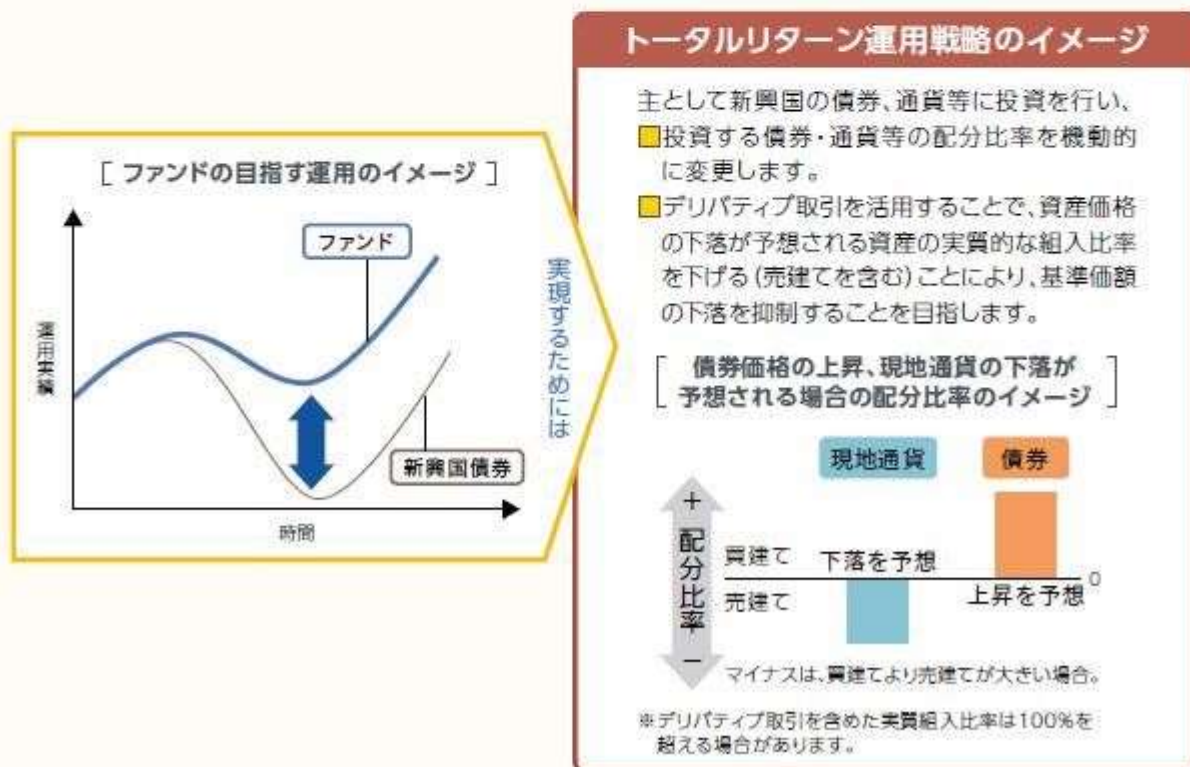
[ ファンドの目指す運用のイメージ ]

ファンド

運用実績

新興国債券

時間

実現するためには

トータルリターン運用戦略のイメージ

主として新興国の債券、通貨等に投資を行い、

投資する債券・通貨等の配分比率を機動的に変更します。

デリバティブ取引を活用することで、資産価格の下落が予想される資産の実質的な組入比率を下げる(売建てを含む)ことにより、基準価額の下落を抑制することを目指します。

[ 債券価格の上昇、現地通貨の下落が予想される場合の配分比率のイメージ ]

現地通貨

債券

+

配分比率

−

買建て

売建て

下落を予想

上昇を予想

0

マイナスは、買建てより売建てが大きい場合。

※デリバティブ取引を含めた実質組入比率は100%を超える場合があります。